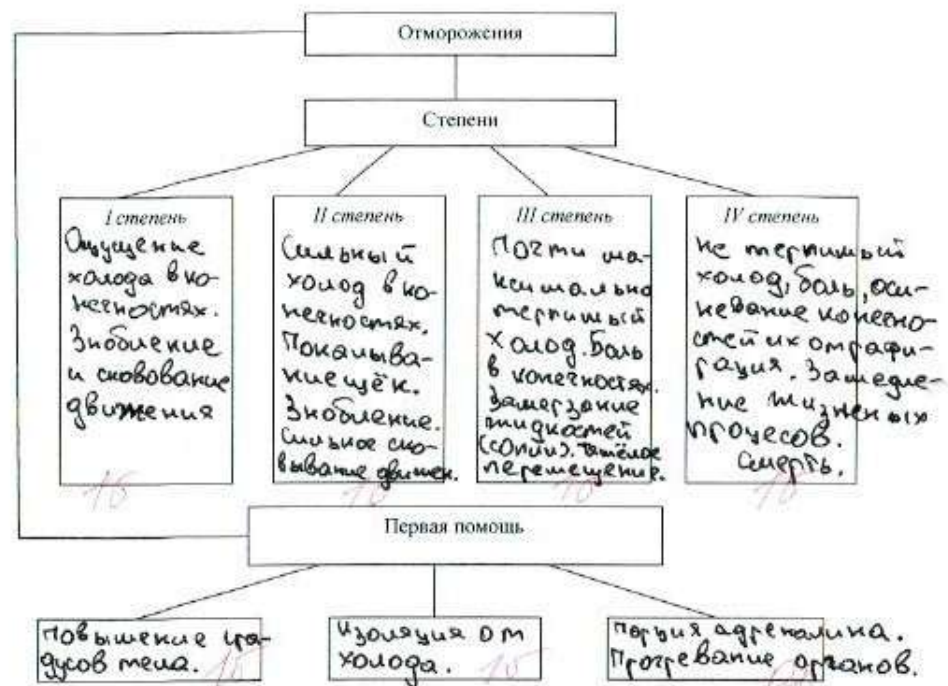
Отморожения

Степени

I степень
Ощущение холода в конечностях. Зябление и скованые движения

II степень
Сильный холод в конечностях. Покалывание щёк. Зябление. Сильное сковывание движен.

III степень
Почти максимально терпимый холод. Боль в конечностях. Замерзание жидкостей (сопли). Тяжёлое перемещение.

IV степень
Не терпимый холод, боль, онемевание конечностей их атрафигация. Замедление жизненых процесов. Смерть.

1б 1б 1б 1б

Первая помощь

Повышение градусов тела. 1б

Изоляция от холода. 1б

Порция адреналина. Прогревание органов. 1б